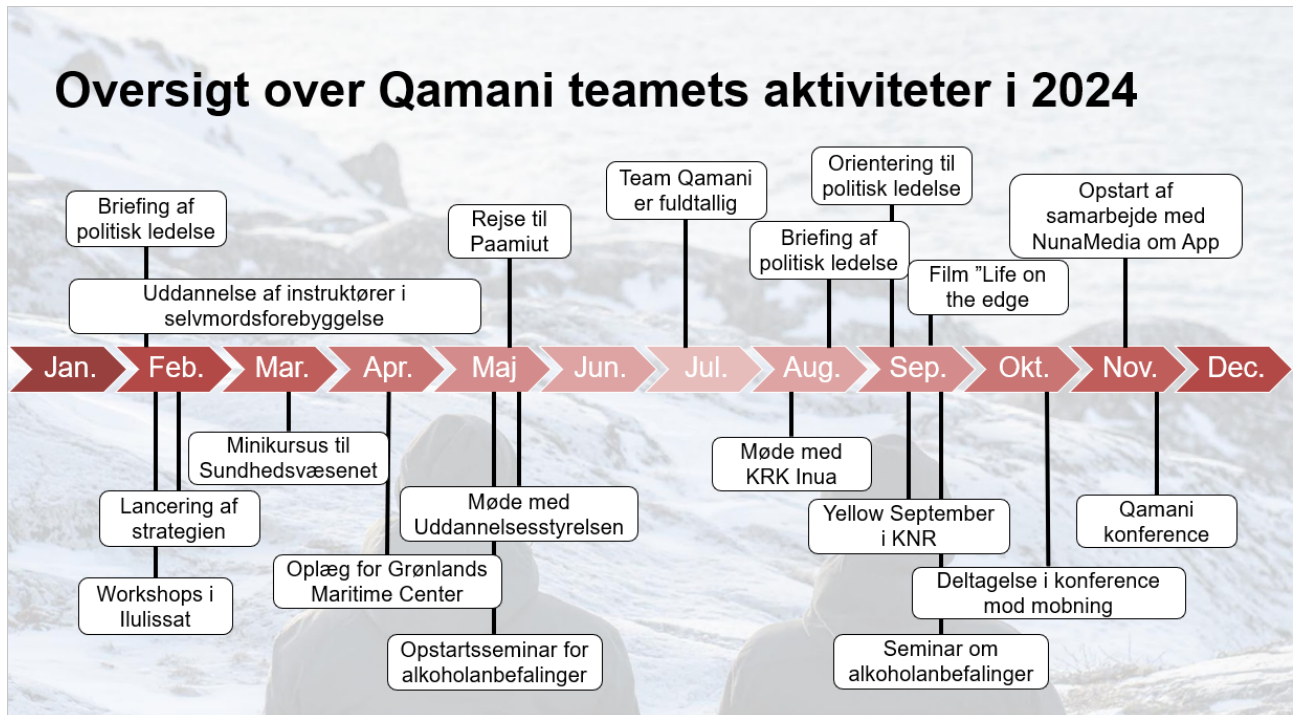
Oversigt over Qamani teamets aktiviteter i 2024

Briefing af politisk ledelse

Uddannelse af instruktører i selvmordsforebyggelse

Rejse til Paamiut

Team Qamani er fuldtallig

Orientering til politisk ledelse

Briefing af politisk ledelse

Film "Life on the edge

Opstart af samarbejde med NunaMedia om App

Jan. Feb. Mar. Apr. Maj Jun. Jul. Aug. Sep. Okt. Nov. Dec.

Minikursus til Sundhedsvæsenet

Lancering af strategien

Workshops i Ilulissat

Oplæg for Grønlands Maritime Center

Møde med Uddannelsesstyrelsen

Opstartsseminar for alkoholanbefalinger

Møde med KRK Inua

Yellow September i KNR

Deltagelse i konference mod mobning

Seminar om alkoholanbefalinger

Qamani konference